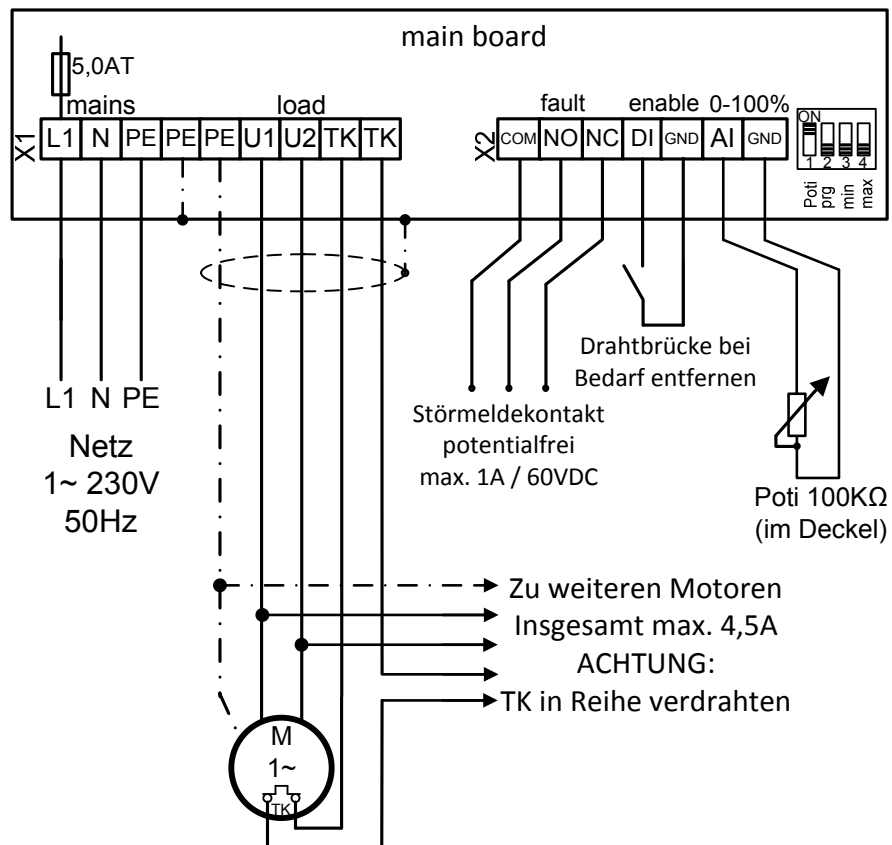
main board

5,0AT

mains load

X1 L1 N PE PE PE U1 U2 TK TK

fault enable 0-100%

X2 COM NO NC DI GND AI GND

ON
1 2 3 4
Poti prg min max

L1 N PE

Netz
1~ 230V
50Hz

Störmeldekontakt
potentialfrei
max. 1A / 60VDC

Drahtbrücke bei
Bedarf entfernen

Poti 100KΩ
(im Deckel)

Zu weiteren Motoren
Insgesamt max. 4,5A
ACHTUNG:
TK in Reihe verdrahten

M
1~
TK